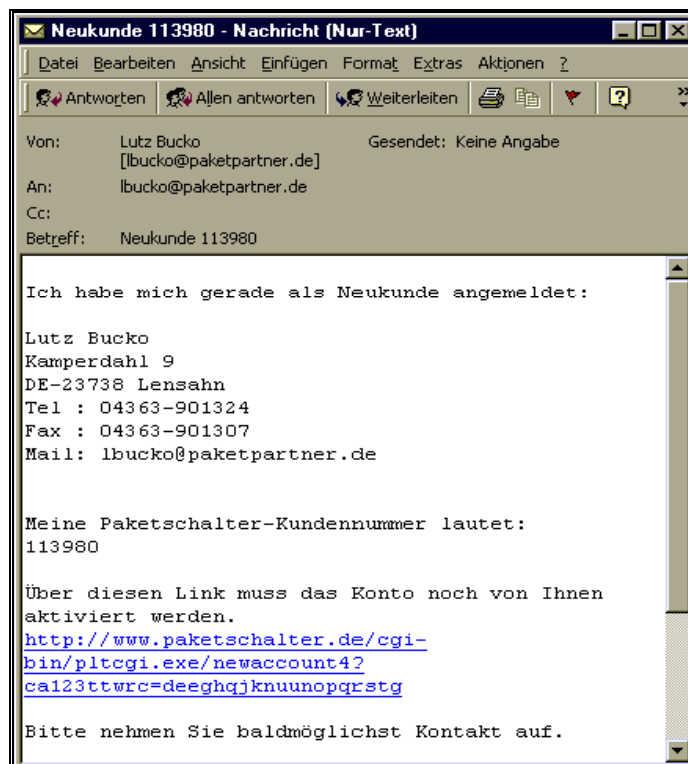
Neukunde 113980 - Nachricht (Nur-Text)

Datei Bearbeiten Ansicht Einfügen Format Extras Aktionen ?

Antworten | Allen antworten | Weiterleiten

Von: Lutz Bucko [lbucko@paketpartner.de]
Gesendet: Keine Angabe
An: lbucko@paketpartner.de
Cc:
Betreff: Neukunde 113980

Ich habe mich gerade als Neukunde angemeldet:

Lutz Bucko
Kamperdahl 9
DE-23738 Lensahn
Tel : 04363-901324
Fax : 04363-901307
Mail: lbucko@paketpartner.de

Meine Paketschalter-Kundennummer lautet:
113980

Über diesen Link muss das Konto noch von Ihnen aktiviert werden.
http://www.paketschalter.de/cgi-bin/pltcgi.exe/newaccount4?ca123ttwrc=deeghqjknuunopqrstg

Bitte nehmen Sie baldmöglichst Kontakt auf.